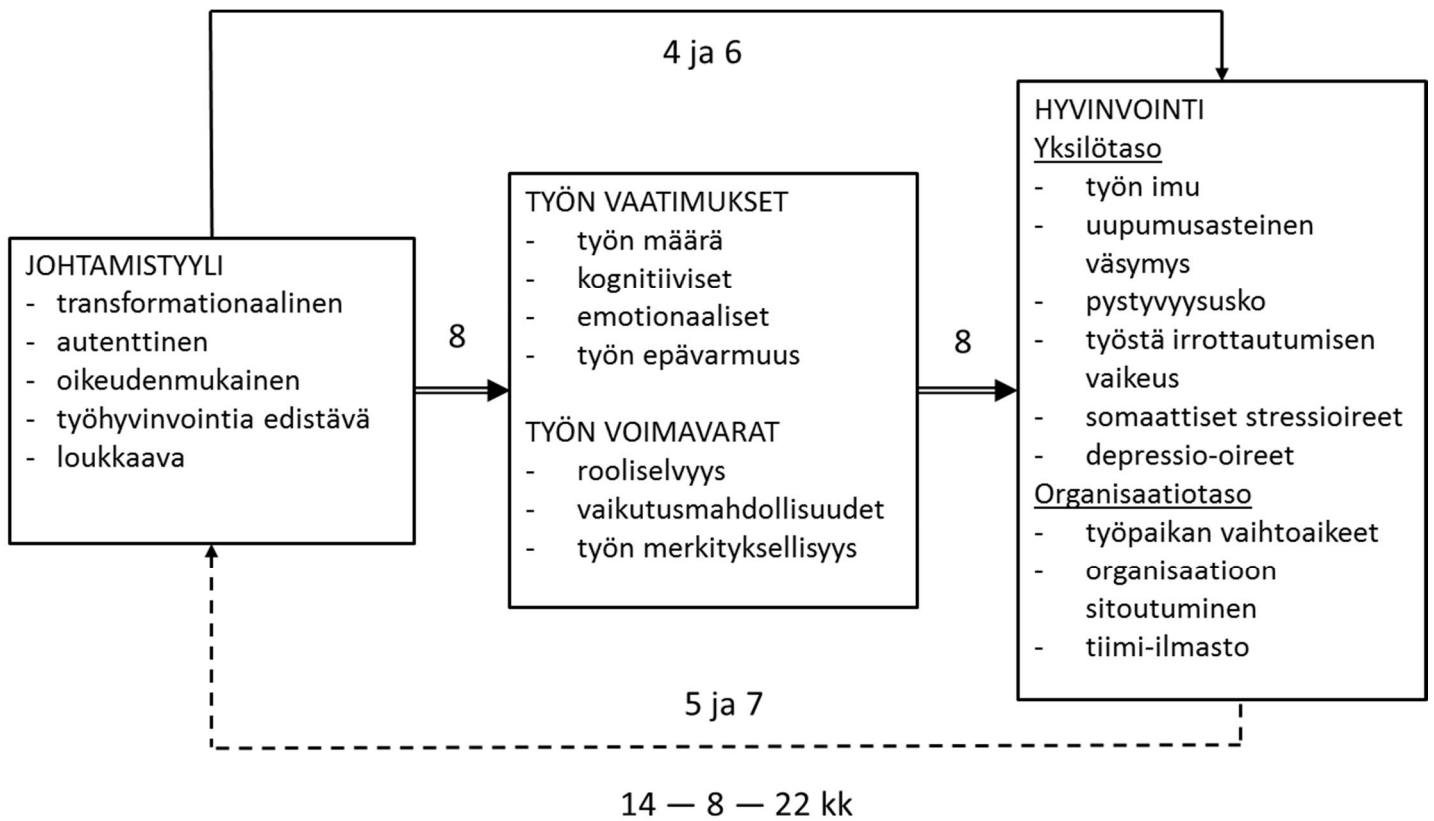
4 ja 6

JOHTAMISTYYLI
- transformationaalinen
- autenttinen
- oikeudenmukainen
- työhyvinvointia edistävä
- loukkaava

8

TYÖN VAATIMUKSET
- työn määrä
- kognitiiviset
- emotionaaliset
- työn epävarmuus

TYÖN VOIMAVARAT
- rooliselvyys
- vaikutusmahdollisuudet
- työn merkityksellisyys

8

HYVINVOINTI
Yksilötaso
- työn imu
- uupumusasteinen väsymys
- pystyvyysusko
- työstä irrottautumisen vaikeus
- somaattiset stressioireet
- depressio-oireet
Organisaatiotaso
- työpaikan vaihtoaikeet
- organisaatioon sitoutuminen
- tiimi-ilmasto

5 ja 7

14 — 8 — 22 kk